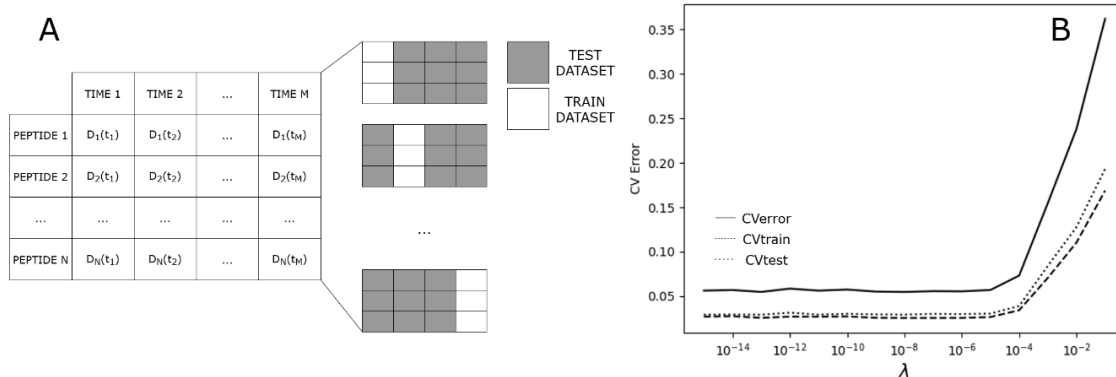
A

| | TIME 1 | TIME 2 | ... | TIME M |
|---|---|---|---|---|
| PEPTIDE 1 | $D_1(t_1)$ | $D_1(t_2)$ | ... | $D_1(t_M)$ |
| PEPTIDE 2 | $D_2(t_1)$ | $D_2(t_2)$ | ... | $D_2(t_M)$ |
| ... | ... | ... | ... | ... |
| PEPTIDE N | $D_N(t_1)$ | $D_N(t_2)$ | ... | $D_N(t_M)$ |

TEST DATASET

TRAIN DATASET

...

B

CV Error

0.35
0.30
0.25
0.20
0.15
0.10
0.05

CVerror
CVtrain
CVtest

$10^{-14}$ $10^{-12}$ $10^{-10}$ $10^{-8}$ $10^{-6}$ $10^{-4}$ $10^{-2}$

$\lambda$